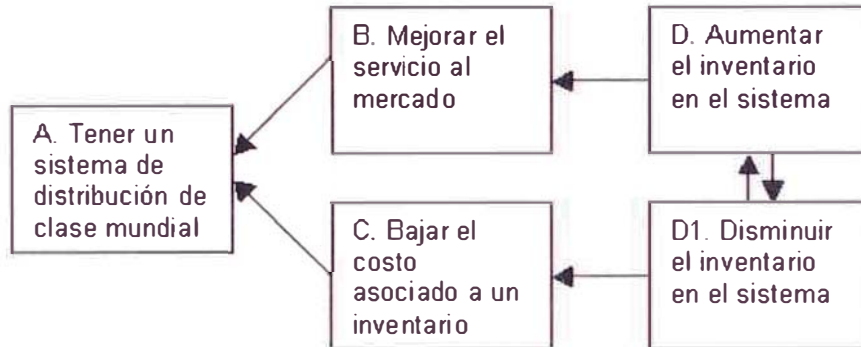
A. Tener un sistema de distribución de clase mundial

B. Mejorar el servicio al mercado

C. Bajar el costo asociado a un inventario

D. Aumentar el inventario en el sistema

D1. Disminuir el inventario en el sistema